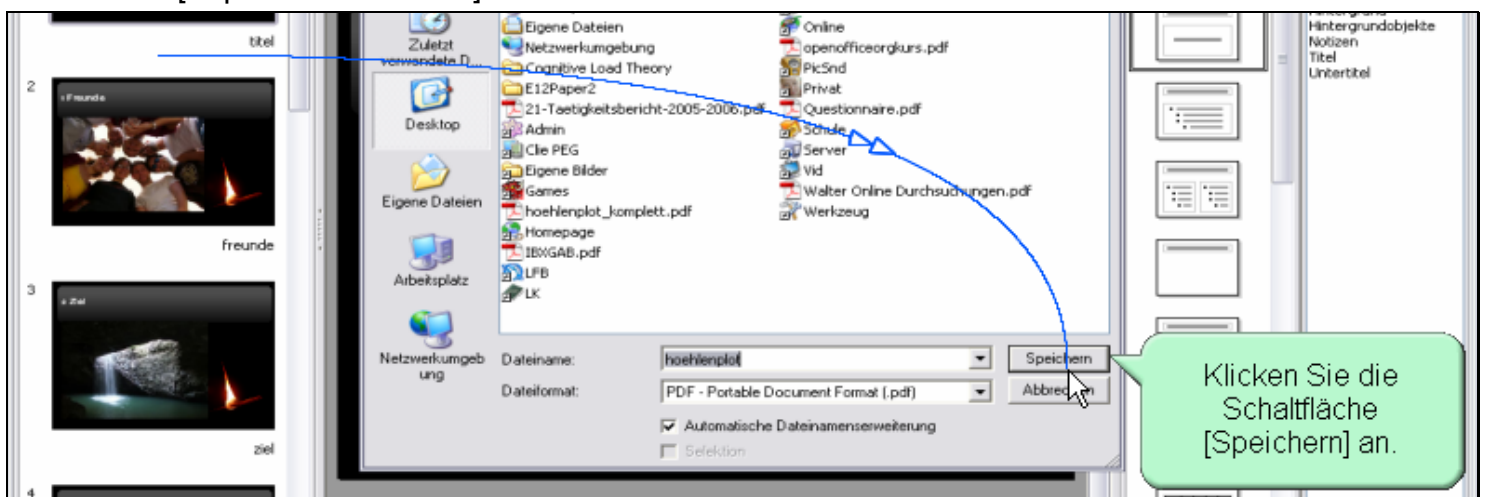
titel
2
› Freunde
freunde
3
› Ziel
ziel
4
Zuletzt verwendete D...
Desktop
Eigene Dateien
Arbeitsplatz
Netzwerkumgebung
Eigene Dateien
Netzwerkumgebung
Cognitive Load Theory
E12Paper2
21-Taetigkeitsbericht-2005-2006.pdf
Admin
Clie PEG
Eigene Bilder
Games
hoehlenplot_komplett.pdf
Homepage
IBXGAB.pdf
LFB
LK
Online
openofficeorgkurs.pdf
PicSnd
Privat
Questionnaire.pdf
Schule
Server
Vid
Walter Online Durchsuchungen.pdf
Werkzeug
Dateiname:
hoehlenplot
Dateiformat:
PDF - Portable Document Format (.pdf)
Automatische Dateinamenserweiterung
Selektion
Speichern
Abbrechen
Klicken Sie die Schaltfläche [Speichern] an.
Hintergrundobjekte
Notizen
Titel
Untertitel